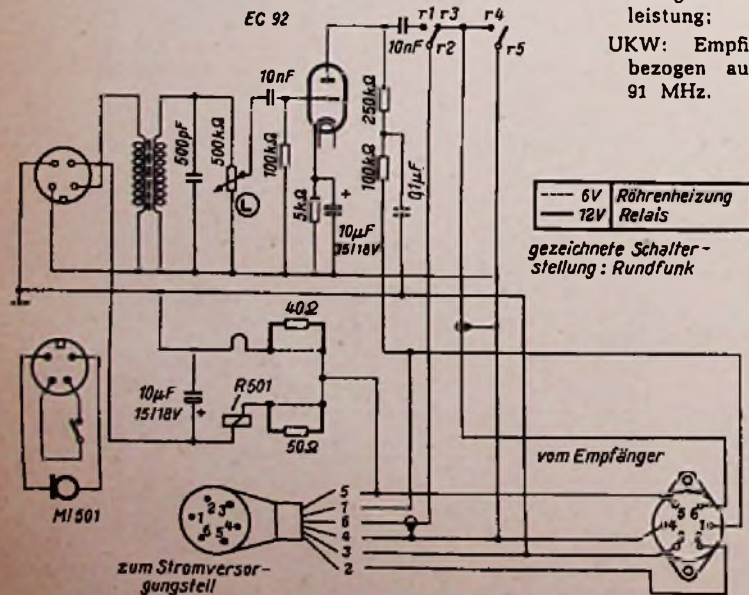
EC 92
r1 r3
r4
10nF r2
r5
10nF
500pF
500kΩ
100kΩ
L
5kΩ
10µF 15/18V
250kΩ
100kΩ
0,1µF
leistung:
UKW: Empfi bezogen au 91 MHz.

| --- 6V | Röhrenheizung |
|---|---|
| — 12V | Relais |

gezeichnete Schalterstellung: Rundfunk

40Ω
10µF 15/18V
R501
50Ω
MI501
vom Empfänger
1 2 3 4 5 6
5
1
6
4
3
2
zum Stromversorgungsteil
4 6 1